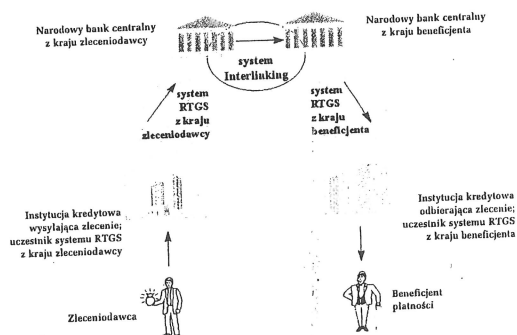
Narodowy bank centralny z kraju zleceniodawcy

Narodowy bank centralny z kraju beneficjenta

system Interlinking

system RTGS z kraju zleceniodawcy

system RTGS z kraju beneficjenta

Instytucja kredytowa wysyłająca zlecenie; uczestnik systemu RTGS z kraju zleceniodawcy

Instytucja kredytowa odbierająca zlecenie; uczestnik systemu RTGS z kraju beneficjenta

Zleceniodawca

Beneficjent płatności